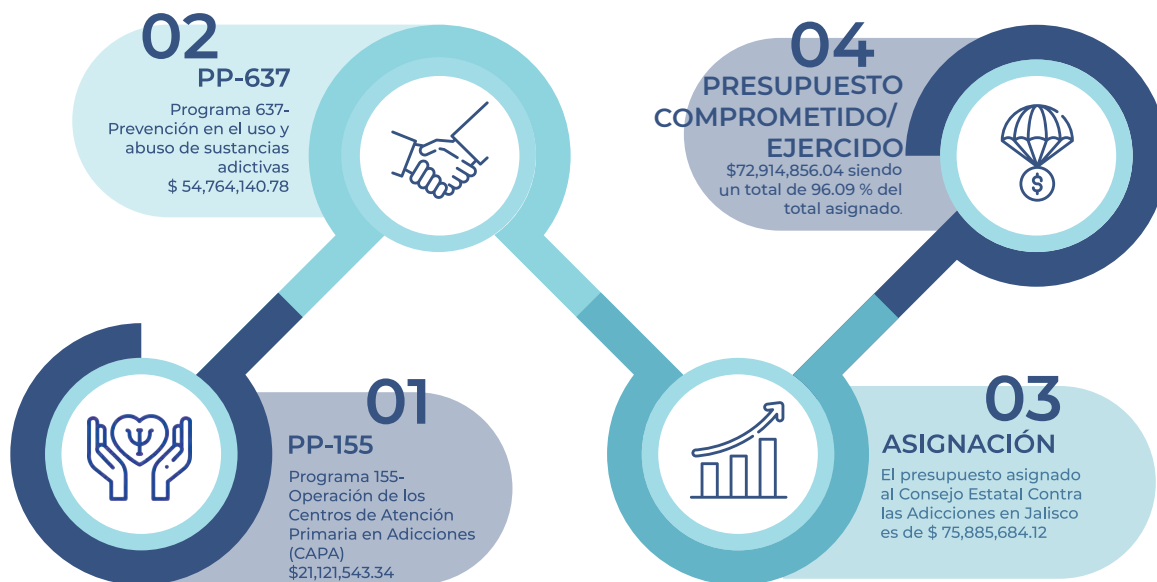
02
PP-637
Programa 637- Prevención en el uso y abuso de sustancias adictivas
$ 54,764,140.78

04
PRESUPUESTO COMPROMETIDO/ EJERCIDO
$72,914,856.04 siendo un total de 96.09 % del total asignado.

01
PP-155
Programa 155- Operación de los Centros de Atención Primaria en Adicciones (CAPA)
$21,121,543.34

03
ASIGNACIÓN
El presupuesto asignado al Consejo Estatal Contra las Adicciones en Jalisco es de $ 75,885,684.12